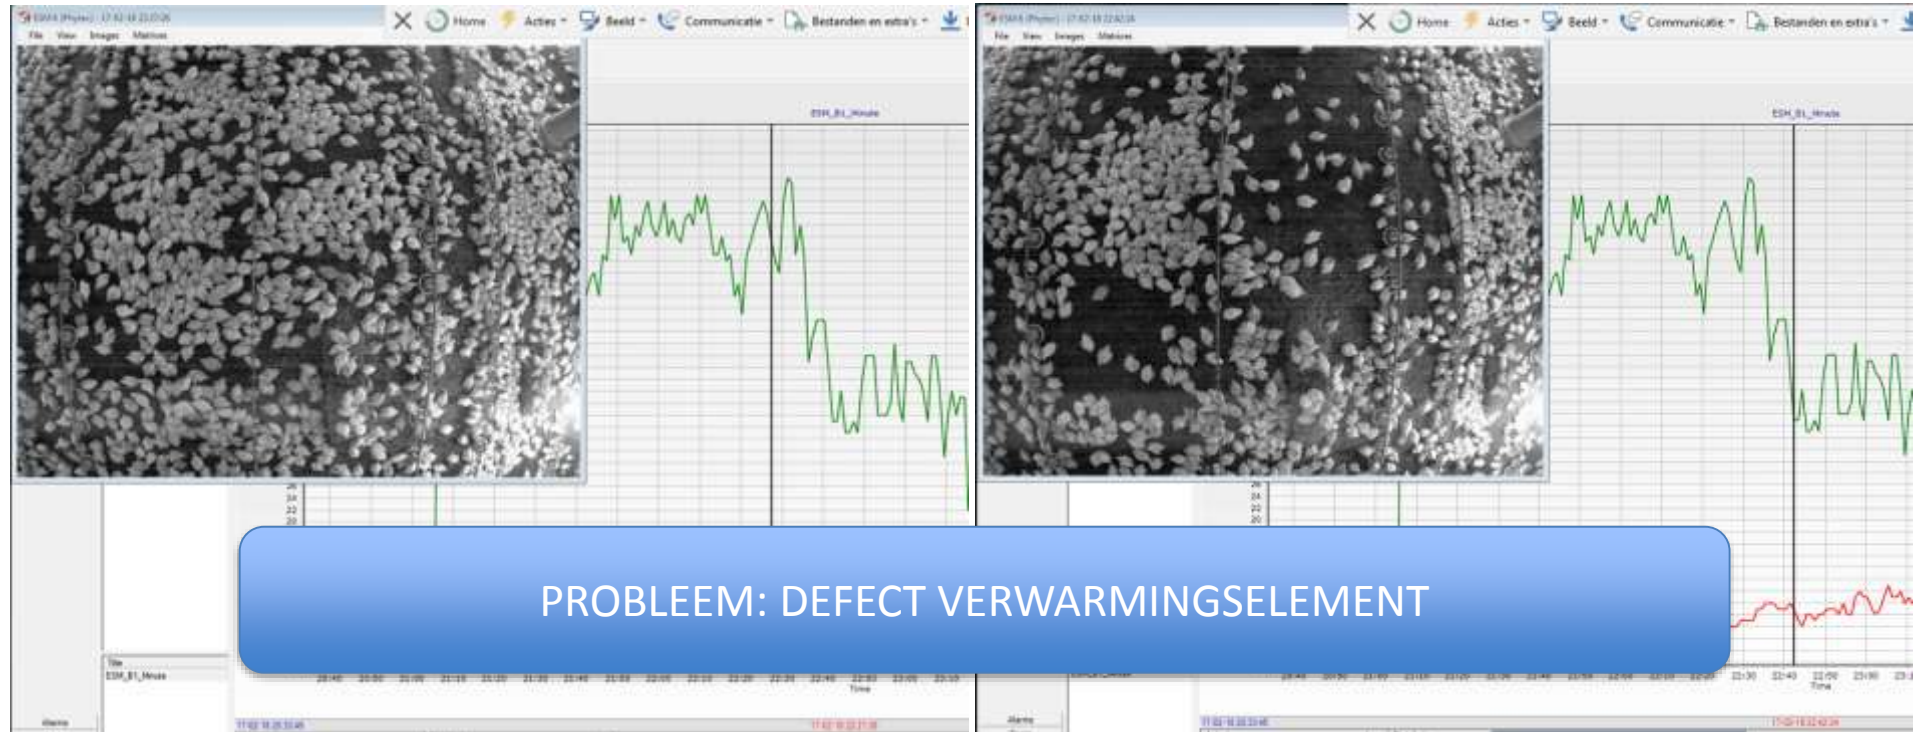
Home Acties Beeld Communicatie Bestanden en extra's

File View Images Metrics

ESM_B1_Hmute

Home Acties Beeld Communicatie Bestanden en extra's

File View Images Metrics

ESM_B1_Hmute

PROBLEEM: DEFECT VERWARMINGSELEMENT

Time

ESM_B1_Hmute

Alarms

Time

Alarms